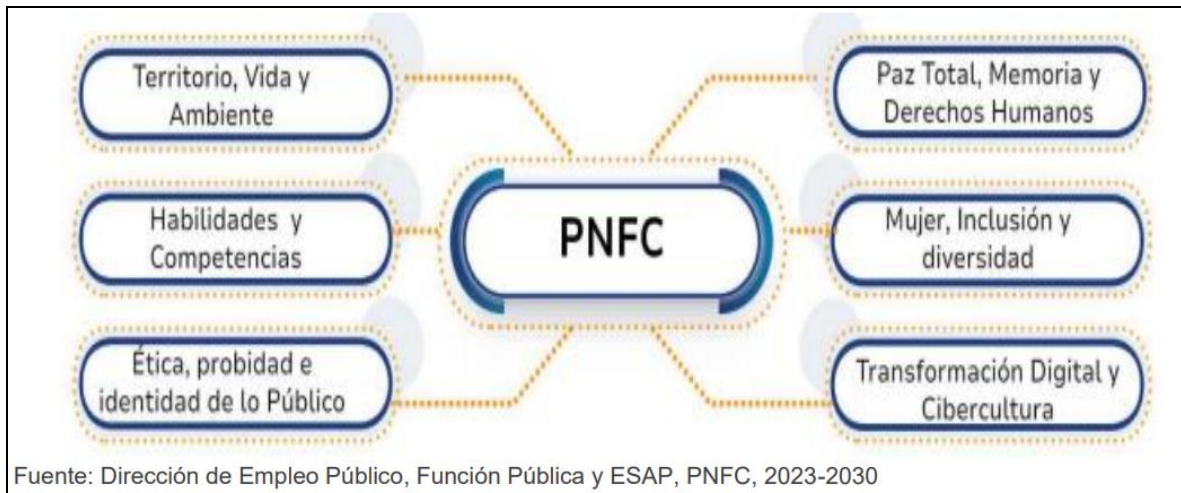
Territorio, Vida y Ambiente

Paz Total, Memoria y Derechos Humanos

Habilidades y Competencias

PNFC

Mujer, Inclusión y diversidad

Ética, probidad e identidad de lo Público

Transformación Digital y Cibercultura

Fuente: Dirección de Empleo Público, Función Pública y ESAP, PNFC, 2023-2030